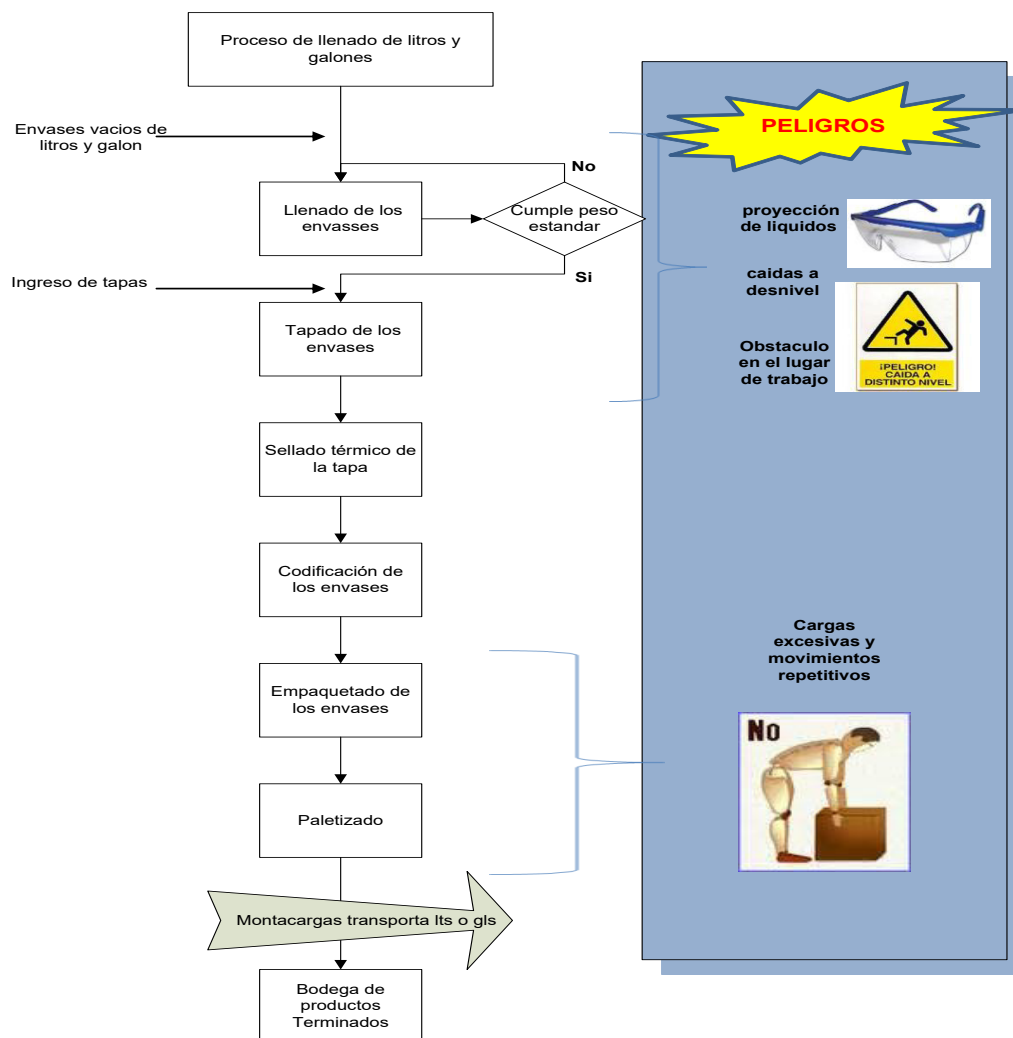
Proceso de llenado de litros y galones

Envases vacios de litros y galon

No

Llenado de los envasses

Cumple peso estandar

Si

Ingreso de tapas

Tapado de los envases

Sellado térmico de la tapa

Codificación de los envases

Empaquetado de los envases

Paletizado

Montacargas transporta lts o gls

Bodega de productos Terminados

PELIGROS

proyección de liquidos

caidas a desnivel

¡PELIGRO! CAIDA A DISTINTO NIVEL

Obstaculo en el lugar de trabajo

Cargas excesivas y movimientos repetitivos

No